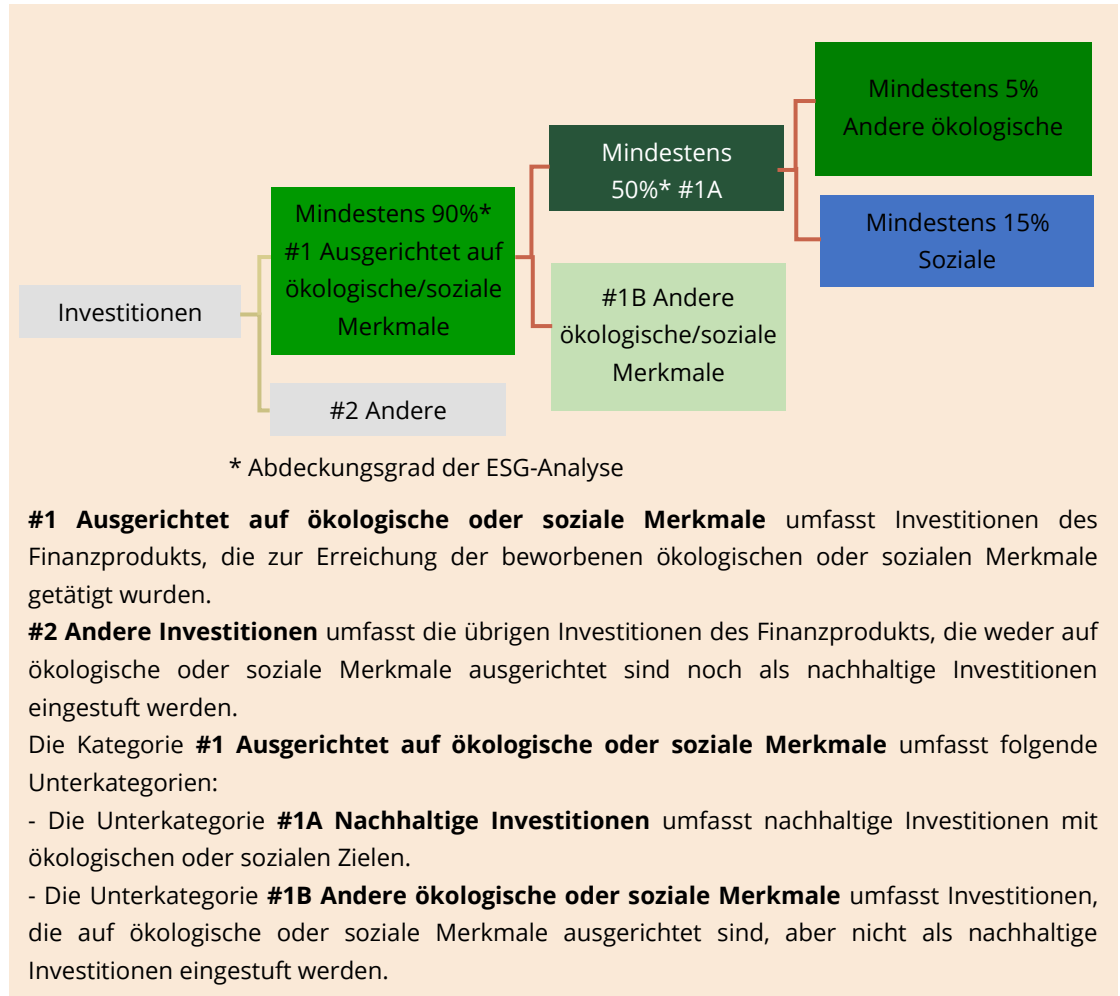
Investitionen

Mindestens 90%* #1 Ausgerichtet auf ökologische/soziale Merkmale

#2 Andere

Mindestens 50%* #1A

#1B Andere ökologische/soziale Merkmale

Mindestens 5% Andere ökologische

Mindestens 15% Soziale

* Abdeckungsgrad der ESG-Analyse

**#1 Ausgerichtet auf ökologische oder soziale Merkmale** umfasst Investitionen des Finanzprodukts, die zur Erreichung der beworbenen ökologischen oder sozialen Merkmale getätigt wurden.

**#2 Andere Investitionen** umfasst die übrigen Investitionen des Finanzprodukts, die weder auf ökologische oder soziale Merkmale ausgerichtet sind noch als nachhaltige Investitionen eingestuft werden.

Die Kategorie **#1 Ausgerichtet auf ökologische oder soziale Merkmale** umfasst folgende Unterkategorien:

- Die Unterkategorie **#1A Nachhaltige Investitionen** umfasst nachhaltige Investitionen mit ökologischen oder sozialen Zielen.

- Die Unterkategorie **#1B Andere ökologische oder soziale Merkmale** umfasst Investitionen, die auf ökologische oder soziale Merkmale ausgerichtet sind, aber nicht als nachhaltige Investitionen eingestuft werden.